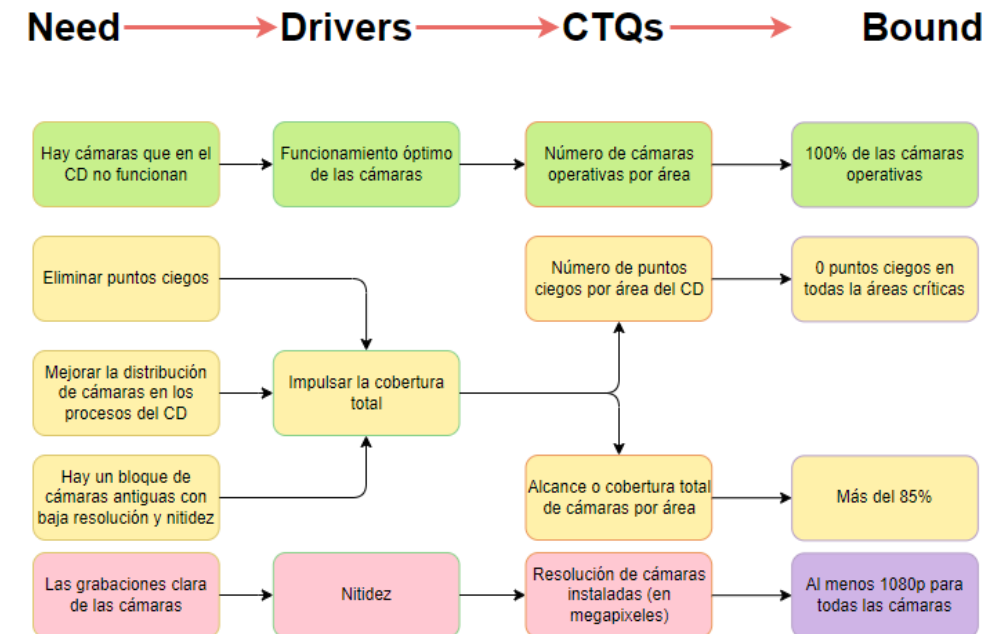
Need Drivers CTQs Bound

Hay cámaras que en el CD no funcionan

Funcionamiento óptimo de las cámaras

Número de cámaras operativas por área

100% de las cámaras operativas

Eliminar puntos ciegos

Número de puntos ciegos por área del CD

0 puntos ciegos en todas la áreas críticas

Mejorar la distribución de cámaras en los procesos del CD

Impulsar la cobertura total

Hay un bloque de cámaras antiguas con baja resolución y nitidez

Alcance o cobertura total de cámaras por área

Más del 85%

Las grabaciones clara de las cámaras

Nitidez

Resolución de cámaras instaladas (en megapixeles)

Al menos 1080p para todas las cámaras